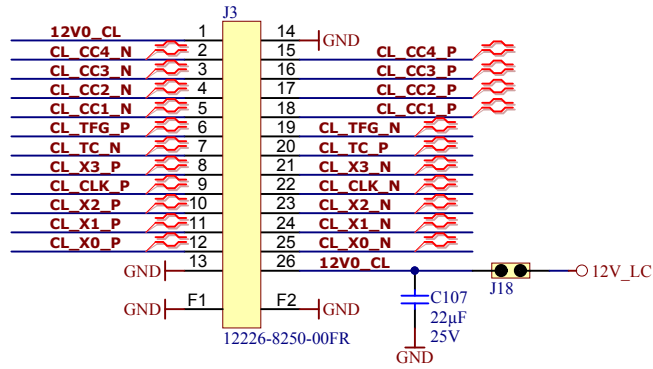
J3

12V0_CL 1
CL_CC4_N 2
CL_CC3_N 3
CL_CC2_N 4
CL_CC1_N 5
CL_TFG_P 6
CL_TC_N 7
CL_X3_P 8
CL_CLK_P 9
CL_X2_P 10
CL_X1_P 11
CL_X0_P 12
GND 13
GND F1

14 GND
15 CL_CC4_P
16 CL_CC3_P
17 CL_CC2_P
18 CL_CC1_P
19 CL_TFG_N
20 CL_TC_P
21 CL_X3_N
22 CL_CLK_N
23 CL_X2_N
24 CL_X1_N
25 CL_X0_N
26 12V0_CL
F2 GND

12226-8250-00FR

J18
12V_LC

C107
22µF
25V
GND